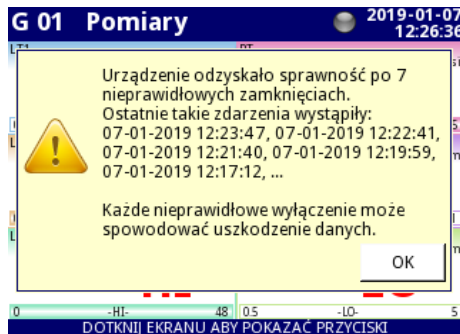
G 01 Pomiary

2019-01-07
12:26:36

Urządzenie odzyskało sprawność po 7 nieprawidłowych zamknięciach.
Ostatnie takie zdarzenia wystąpiły:
07-01-2019 12:23:47, 07-01-2019 12:22:41, 07-01-2019 12:21:40, 07-01-2019 12:19:59, 07-01-2019 12:17:12, ...

Każde nieprawidłowe wyłączenie może spowodować uszkodzenie danych.

OK

0 -HI- 48 0.5 -LO- 5

DOTKNIJ EKRANU ABY POKAZAĆ PRZYCISKI